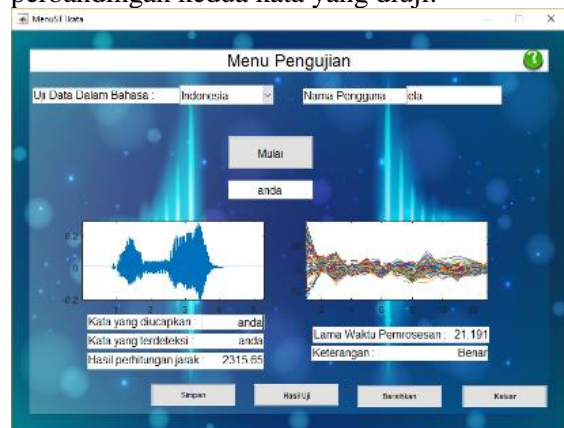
perbandingan kedua kata yang diuji.

MenuUjiData

Menu Pengujian

Uji Data Dalam Bahasa : Indonesia

Nama Pengguna ela

Mulai

anda

0.2
0
-0.2

Kata yang diucapkan : anda
Kata yang terdeteksi : anda
Hasil perhitungan jarak : 2315.65

Lama Waktu Pemrosesan : 21.191
Keterangan : Benar

Simpan
Hasil Uji
Bersihkan
Keluar